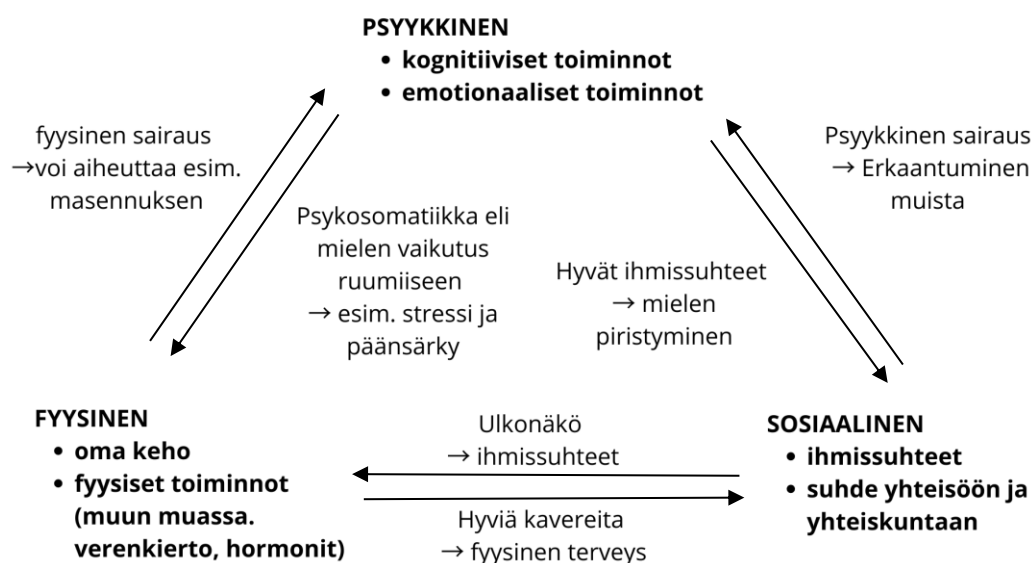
**PSYYKKINEN**
- **kognitiiviset toiminnot**
- **emotionaaliset toiminnot**

fyysinen sairaus →voi aiheuttaa esim. masennuksen

Psykosomatiikka eli mielen vaikutus ruumiiseen → esim. stressi ja päänsärky

Psyykkinen sairaus → Erkaantuminen muista

Hyvät ihmissuhteet → mielen piristyminen

**FYYSINEN**
- **oma keho**
- **fyysiset toiminnot (muun muassa. verenkierto, hormonit)**

Ulkonäkö → ihmissuhteet

Hyviä kavereita → fyysinen terveys

**SOSIAALINEN**
- **ihmissuhteet**
- **suhde yhteisöön ja yhteiskuntaan**